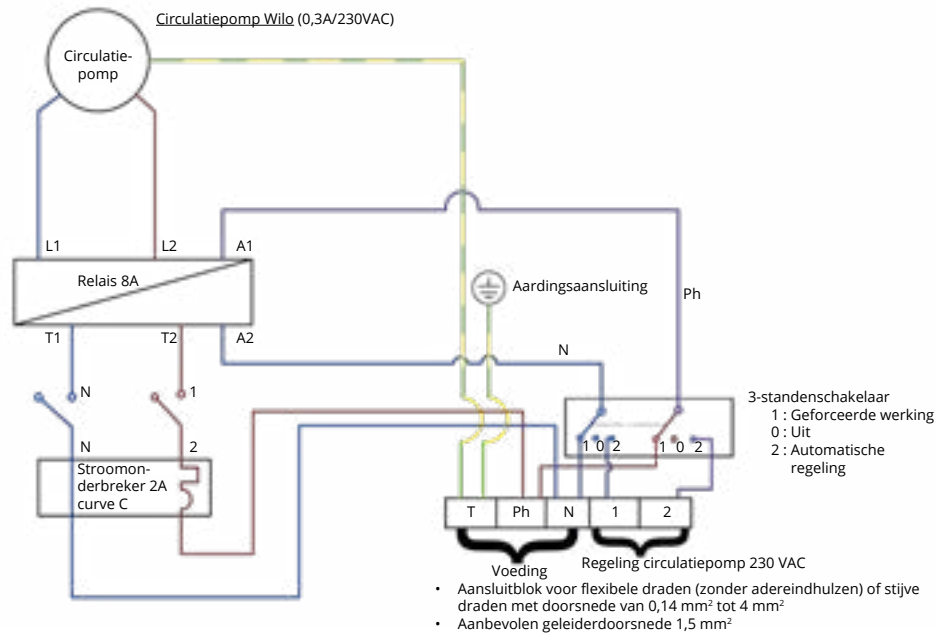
Circulatiepomp Wilo (0,3A/230VAC)

Circulatiepomp

L1
L2
A1
Relais 8A
T1
T2
A2

Aardingsaansluiting

Ph

N

N
1

N
2

Stroomonderbreker 2A curve C

3-standenschakelaar
1 : Geforceerde werking
0 : Uit
2 : Automatische regeling

1 0 2
1 0 2

T
Ph
N
1
2

Voeding
Regeling circulatiepomp 230 VAC

• Aansluitblok voor flexibele draden (zonder adereindhulzen) of stijve draden met doorsnede van 0,14 mm² tot 4 mm²
• Aanbevolen geleiderdoorsnede 1,5 mm²